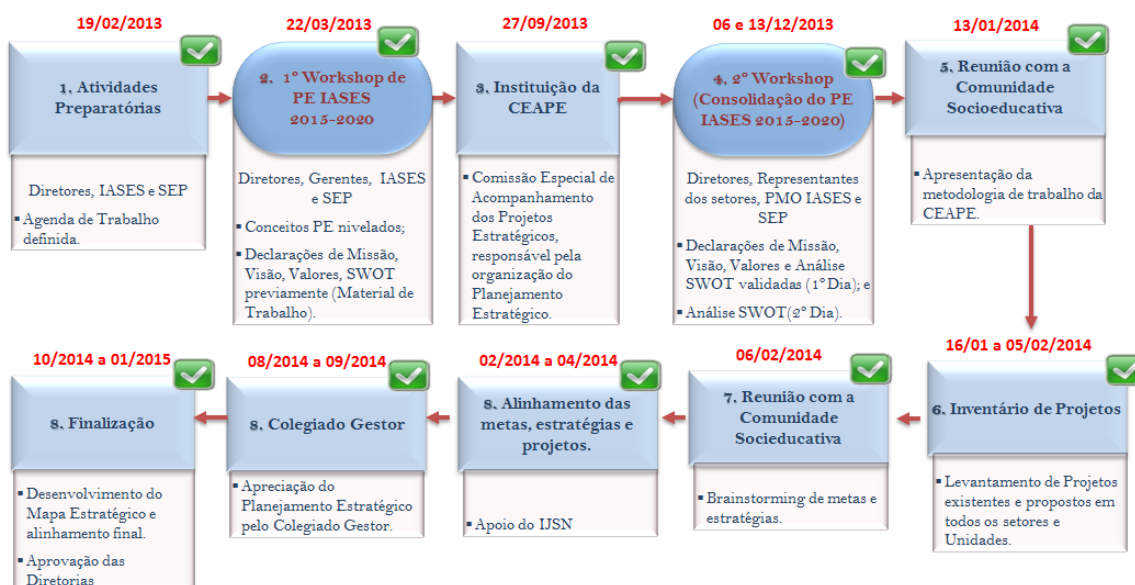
19/02/2013

1. Atividades Preparatórias

Diretores, IASES e SEP

▪ Agenda de Trabalho definida.

22/03/2013

2. 1° Workshop de PE IASES 2015-2020

Diretores, Gerentes, IASES e SEP

▪ Conceitos PE nivelados;

▪ Declarações de Missão, Visão, Valores, SWOT previamente (Material de Trabalho).

27/09/2013

3. Instituição da CEAPE

▪ Comissão Especial de Acompanhamento dos Projetos Estratégicos, responsável pela organização do Planejamento Estratégico.

06 e 13/12/2013

4. 2° Workshop (Consolidação do PE IASES 2015-2020)

Diretores, Representantes dos setores, PMO IASES e SEP

▪ Declarações de Missão, Visão, Valores e Análise SWOT validadas (1° Dia); e

▪ Análise SWOT(2° Dia).

13/01/2014

5. Reunião com a Comunidade Socioeducativa

▪ Apresentação da metodologia de trabalho da CEAPE.

16/01 a 05/02/2014

6. Inventário de Projetos

▪ Levantamento de Projetos existentes e propostos em todos os setores e Unidades.

06/02/2014

7. Reunião com a Comunidade Sociededucativa

▪ Brainstorming de metas e estratégias.

02/2014 a 04/2014

8. Alinhamento das metas, estratégias e projetos.

▪ Apoio do IJSN

08/2014 a 09/2014

8. Colegiado Gestor

▪ Apreciação do Planejamento Estratégico pelo Colegiado Gestor.

10/2014 a 01/2015

8. Finalização

▪ Desenvolvimento do Mapa Estratégico e alinhamento final.

▪ Aprovação das Diretorias